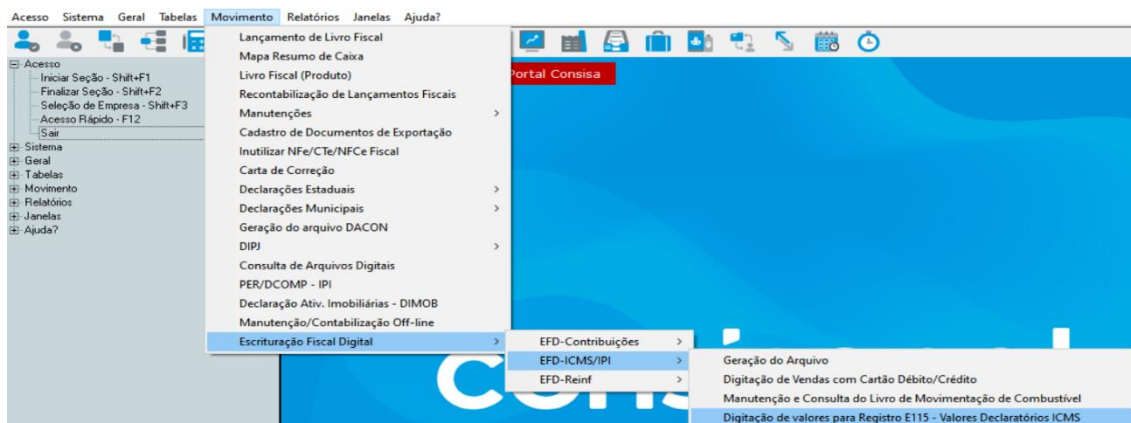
Acesso Sistema Geral Tabelas Movimento Relatórios Janelas Ajuda?

Acesso
Iniciar Seção - Shift+F1
Finalizar Seção - Shift+F2
Seleção de Empresa - Shift+F3
Acesso Rápido - F12
Sair
Sistema
Geral
Tabelas
Movimento
Relatórios
Janelas
Ajuda?

Lançamento de Livro Fiscal
Mapa Resumo de Caixa
Livro Fiscal (Produto)
Recontabilização de Lançamentos Fiscais
Manutenções >
Cadastro de Documentos de Exportação
Inutilizar NFe/CTe/NFCe Fiscal
Carta de Correção
Declarações Estaduais >
Declarações Municipais >
Geração do arquivo DACON
DIPJ >
Consulta de Arquivos Digitais
PER/DCOMP - IPI
Declaração Ativ. Imobiliárias - DIMOB
Manutenção/Contabilização Off-line
Escrituração Fiscal Digital >

EFD-Contribuições >
EFD-ICMS/IPI >
EFD-Reinf >

Geração do Arquivo
Digitação de Vendas com Cartão Débito/Crédito
Manutenção e Consulta do Livro de Movimentação de Combustível
Digitação de valores para Registro E115 - Valores Declaratórios ICMS

Portal Consisa